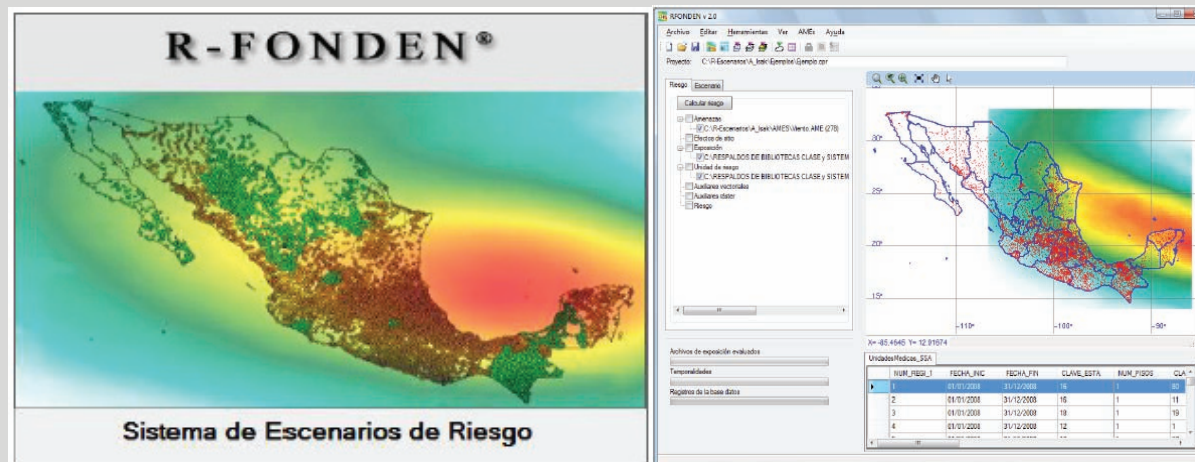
R-FONDEN®

Sistema de Escenarios de Riesgo

RFONDEN v 2.0

Archivo Editar Herramientas Ver AMEs Ayuda

Proyecto: C:\R-Escenarios\A_losk\Ejemplos\Ejemplo.cpr

Riesgo Escenario

Calcular riesgo

Amenazas
C:\R-Escenarios\A_losk\AMES\Viento.AME (278)
Efectos de sitio
Exposición
C:\RESPALDOS DE BIBLIOTECAS CLASE y SISTEM
Unidad de riesgo
C:\RESPALDOS DE BIBLIOTECAS CLASE y SISTEM
Auxiliares vectoriales
Auxiliares ráster
Riesgo

30°
25°
20°
15°
-110°
-100°
-90°

X= -85.4545 Y= 12.91674

Archivos de exposición evaluados
Temporalidades
Registros de la base datos

UnidadesMedicas_SSA

| | NUM_REGI_1 | FECHA_INIC | FECHA_FIN | CLAVE_ESTA | NUM_PISOS | CLA |
|---|---|---|---|---|---|---|
| ▸ | 1 | 01/01/2008 | 31/12/2008 | 16 | 1 | 80 |
| | 2 | 01/01/2008 | 31/12/2008 | 16 | 1 | 11 |
| | 3 | 01/01/2008 | 31/12/2008 | 18 | 1 | 19 |
| | 4 | 01/01/2008 | 31/12/2008 | 12 | 1 | 1 |